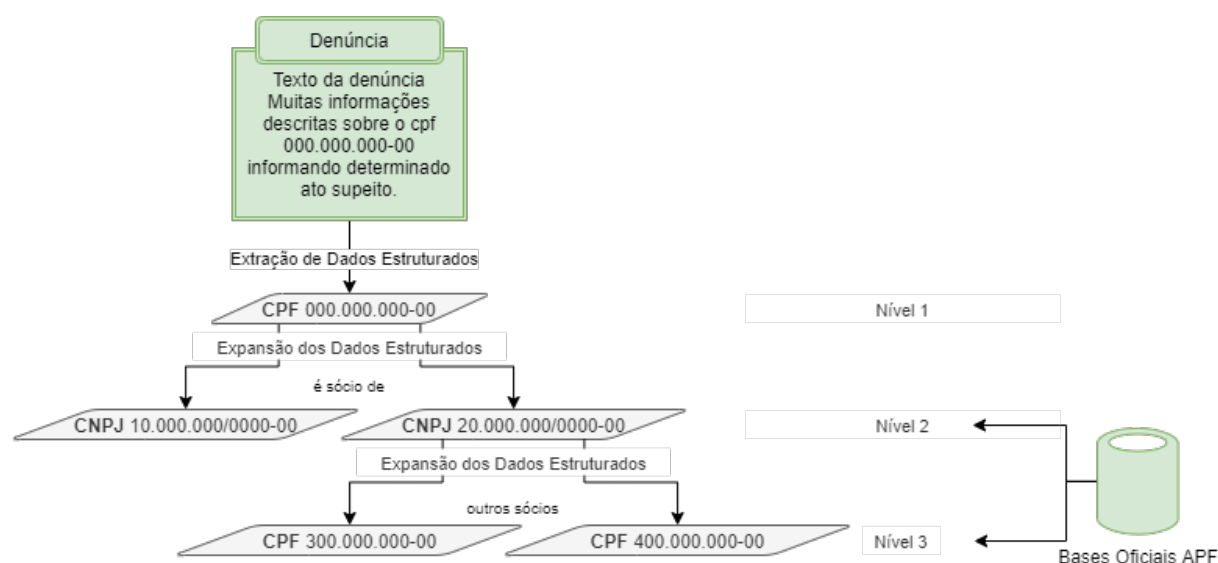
Denúncia

Texto da denúncia Muitas informações descritas sobre o cpf 000.000.000-00 informando determinado ato supeito.

Extração de Dados Estruturados

CPF 000.000.000-00

Nível 1

Expansão dos Dados Estruturados

é sócio de

CNPJ 10.000.000/0000-00

CNPJ 20.000.000/0000-00

Nível 2

Expansão dos Dados Estruturados

outros sócios

CPF 300.000.000-00

CPF 400.000.000-00

Nível 3

Bases Oficiais APF